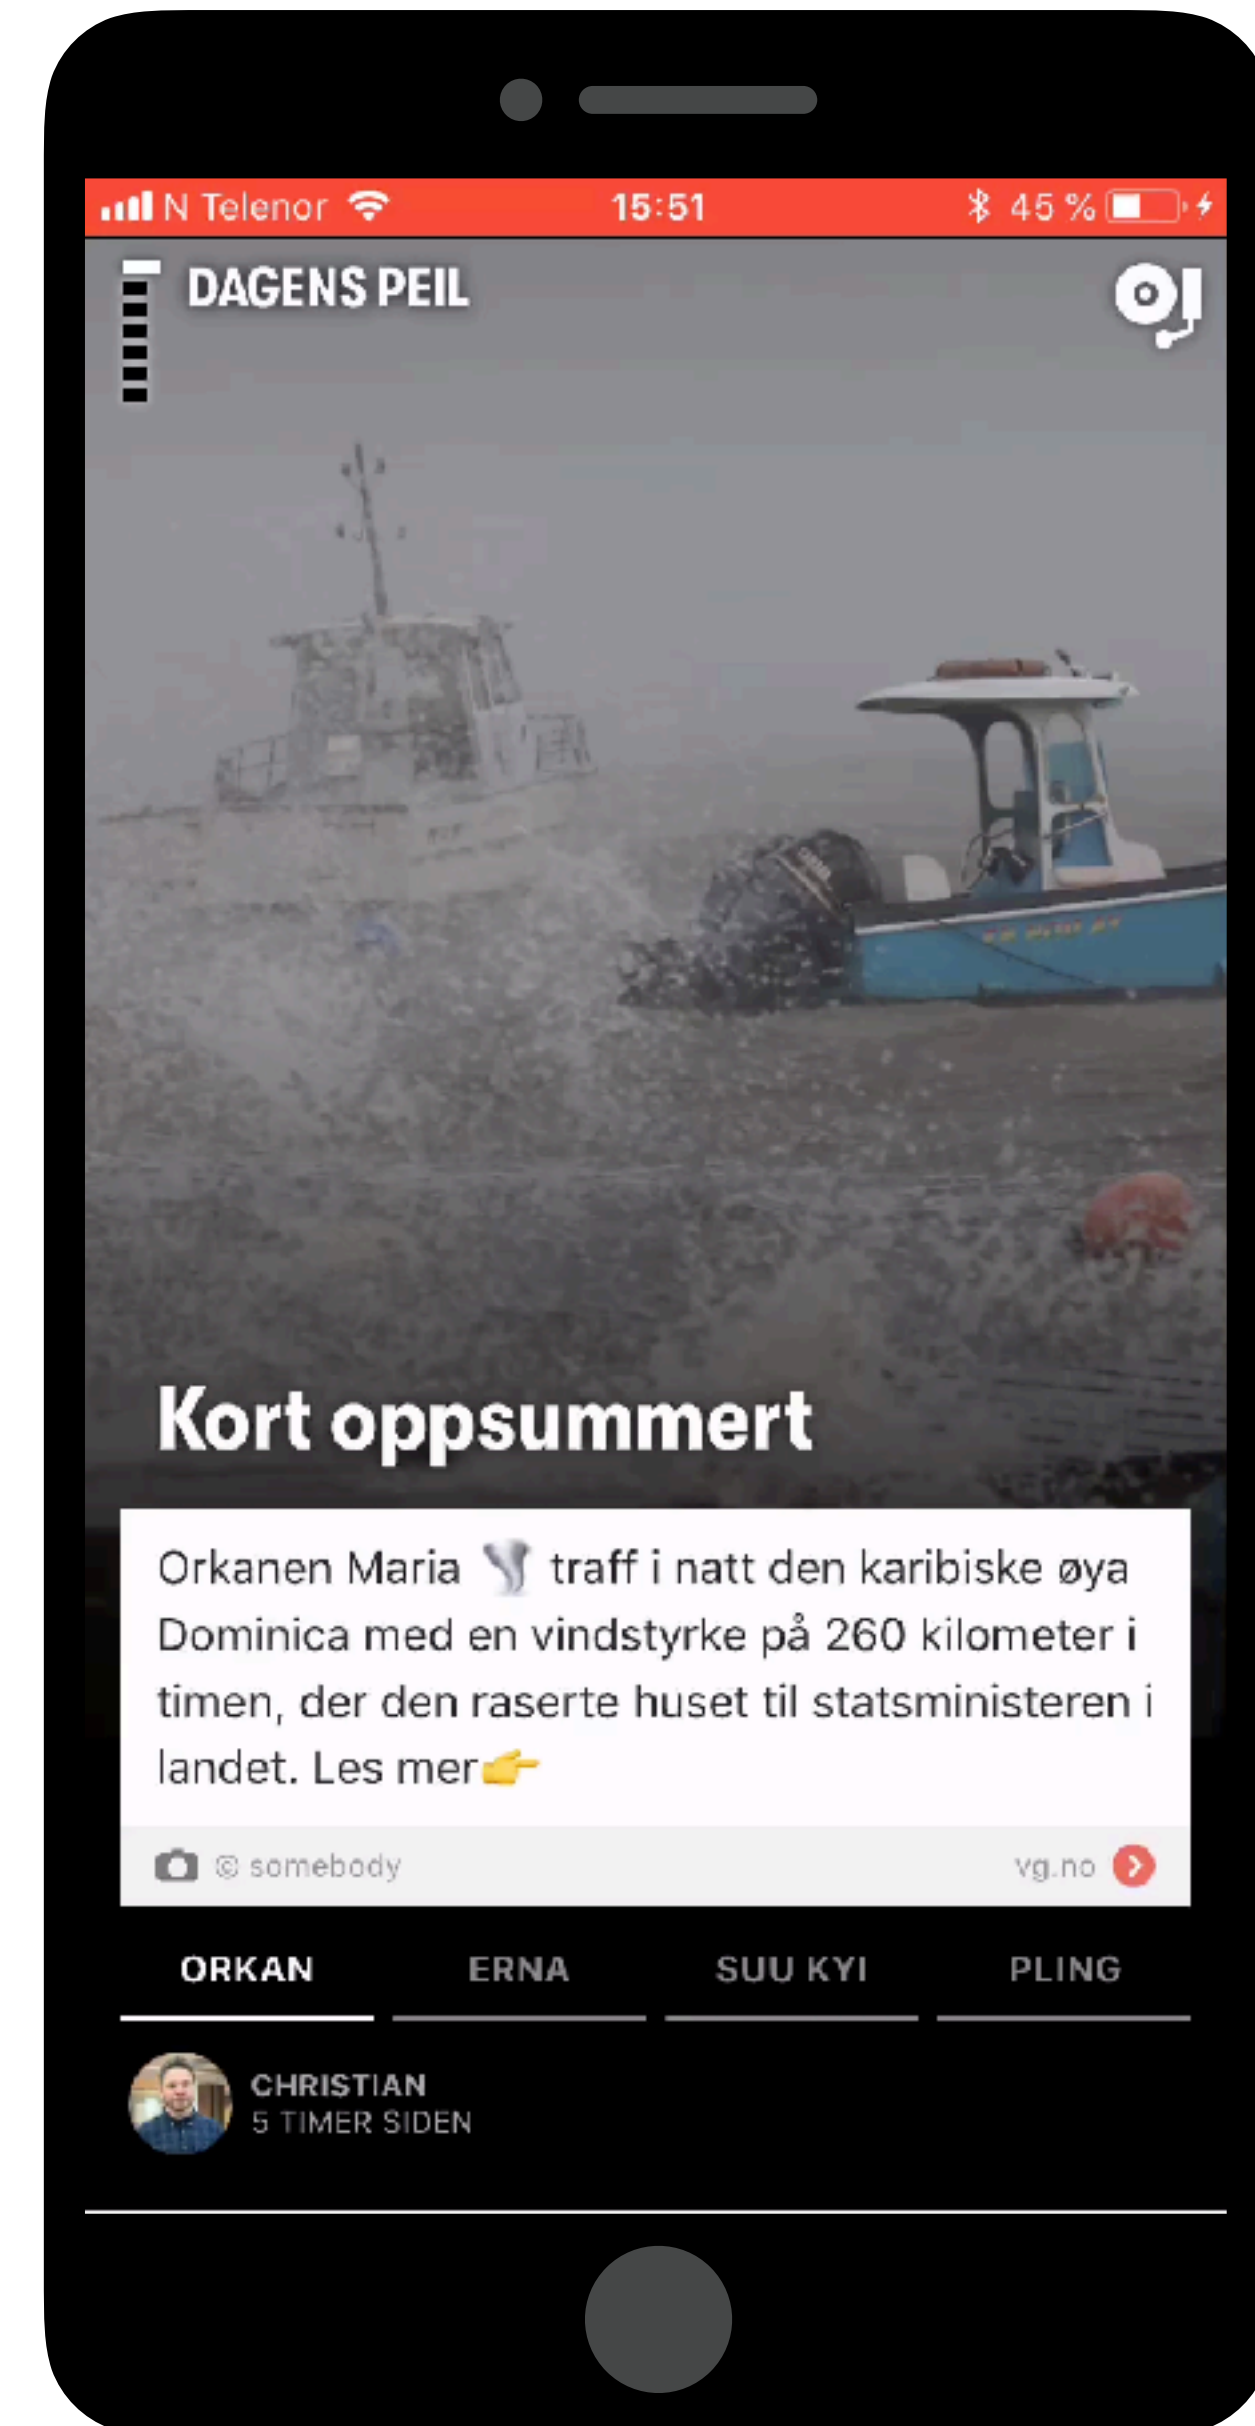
N Telenor 15:51 45 %

DAGENS PEIL

Kort oppsummert

Orkanen Maria 🌪 traff i natt den karibiske øya Dominica med en vindstyrke på 260 kilometer i timen, der den raserte huset til statsministeren i landet. Les mer👉

© somebody vg.no

ORKAN ERNA SUU KYI PLING

CHRISTIAN
5 TIMER SIDEN